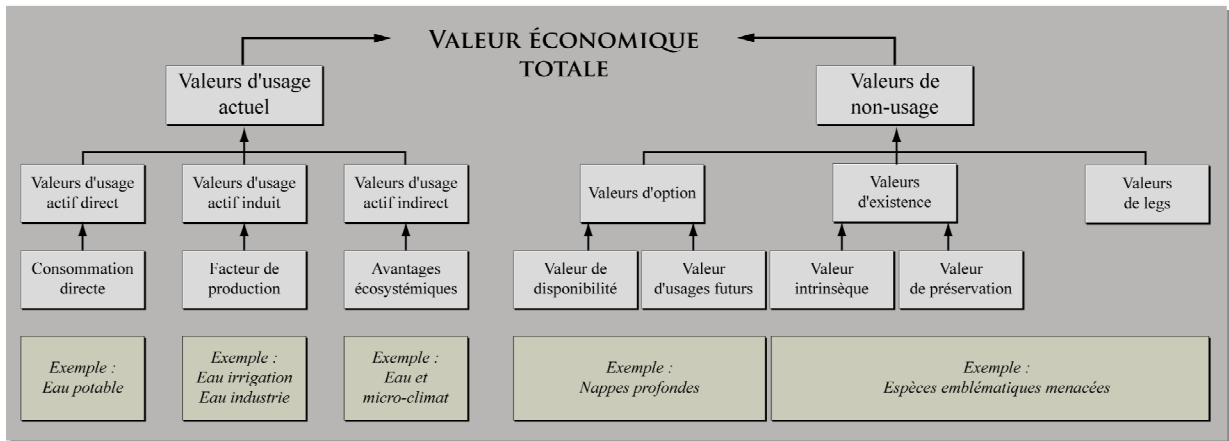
VALEUR ÉCONOMIQUE TOTALE

Valeurs d'usage actuel

Valeurs de non-usage

Valeurs d'usage actif direct

Valeurs d'usage actif induit

Valeurs d'usage actif indirect

Valeurs d'option

Valeurs d'existence

Valeurs de legs

Consommation directe

Facteur de production

Avantages écosystémiques

Valeur de disponibilité

Valeur d'usages futurs

Valeur intrinsèque

Valeur de préservation

Exemple : Eau potable

Exemple : Eau irrigation Eau industrie

Exemple : Eau et micro-climat

Exemple : Nappes profondes

Exemple : Espèces emblématiques menacées